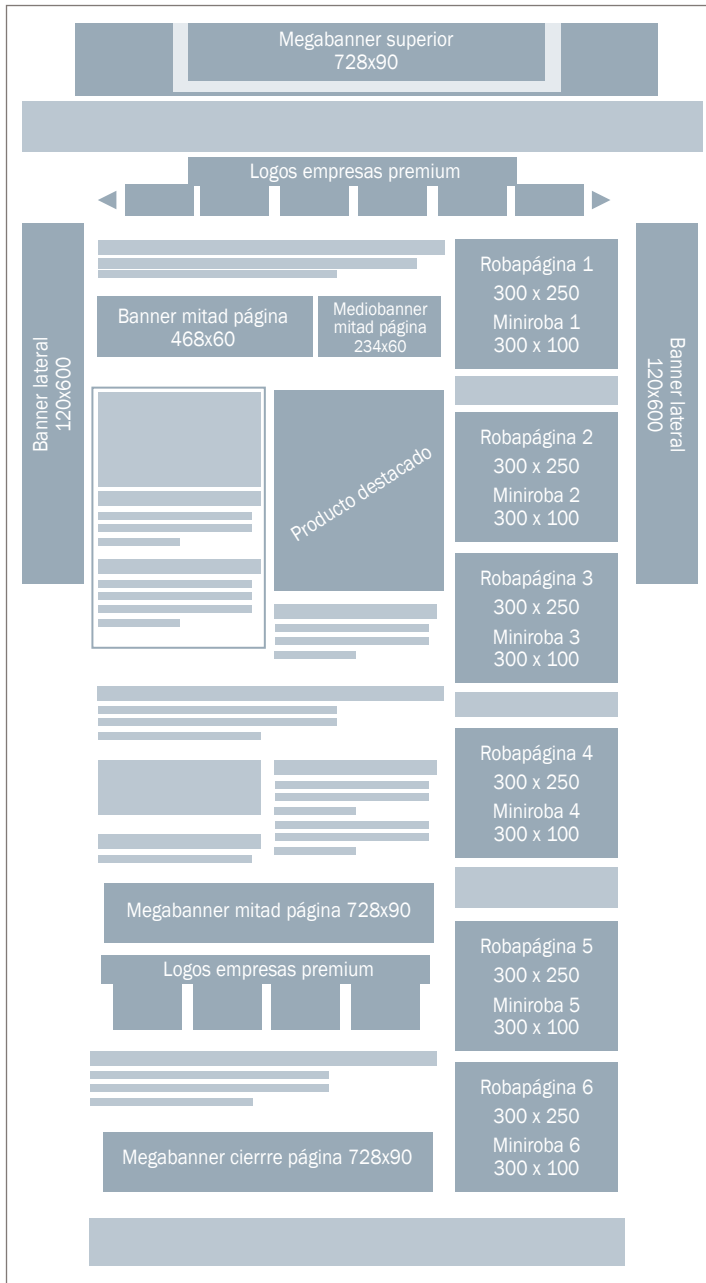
Megabanner superior
728x90

Logos empresas premium

Banner lateral
120x600

Banner mitad página
468x60

Mediobanner
mitad página
234x60

Robapágina 1
300 x 250
Miniroba 1
300 x 100

Banner lateral
120x600

Producto destacado

Robapágina 2
300 x 250
Miniroba 2
300 x 100

Robapágina 3
300 x 250
Miniroba 3
300 x 100

Robapágina 4
300 x 250
Miniroba 4
300 x 100

Megabanner mitad página 728x90

Logos empresas premium

Robapágina 5
300 x 250
Miniroba 5
300 x 100

Robapágina 6
300 x 250
Miniroba 6
300 x 100

Megabanner cierrre página 728x90